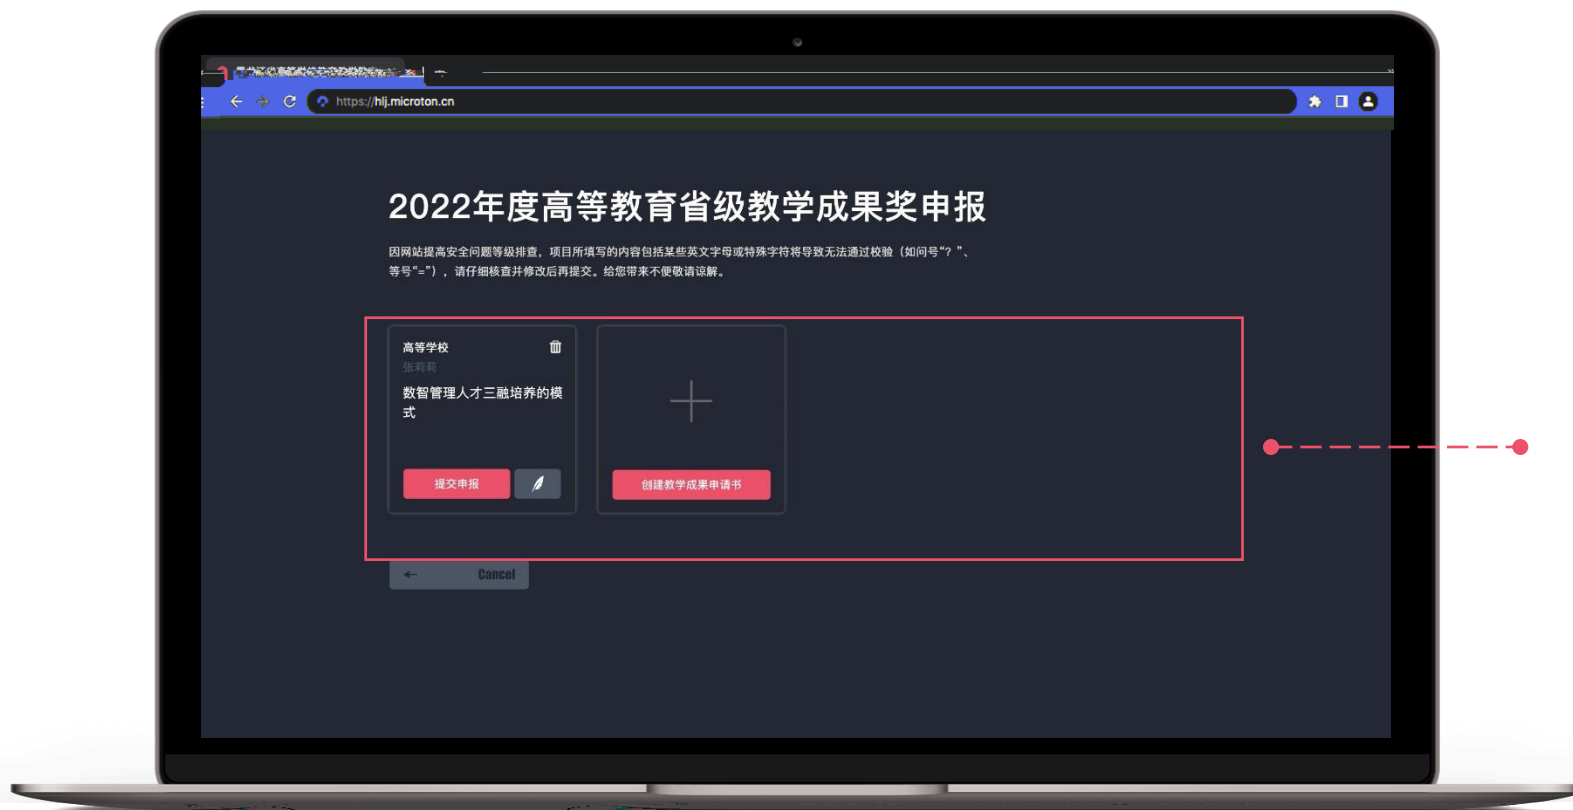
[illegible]

https://hlj.microton.cn

2022年度高等教育省级教学成果奖申报

因网站提高安全问题等级排查，项目所填写的内容包括某些英文字母或特殊字符将导致无法通过校验（如问号"？"、等号"="），请仔细核查并修改后再提交。给您带来不便敬请谅解。

高等学校

张莉莉

数智管理人才三融培养的模式

提交申报

创建教学成果申请书

Cancel